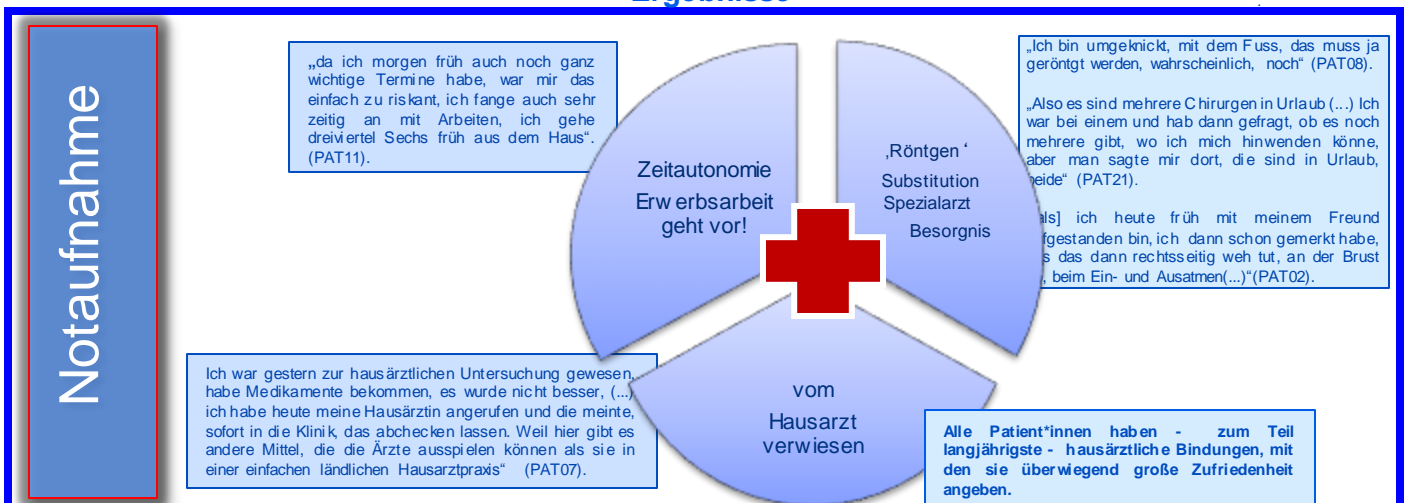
Ergebnisse

Notaufnahme

„da ich morgen früh auch noch ganz wichtige Termine habe, war mir das einfach zu riskant, ich fange auch sehr zeitig an mit Arbeiten, ich gehe dreiviertel Sechs früh aus dem Haus". (PAT11).

„Ich bin umgeknickt, mit dem Fuss, das muss ja geröntgt werden, wahrscheinlich, noch" (PAT08).

„Also es sind mehrere Chirurgen in Urlaub (...) Ich war bei einem und hab dann gefragt, ob es noch mehrere gibt, wo ich mich hinwenden könne, aber man sagte mir dort, die sind in Urlaub, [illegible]eide" (PAT21).

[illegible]als] ich heute früh mit meinem Freund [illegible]fgestanden bin, ich dann schon gemerkt habe, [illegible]s das dann rechtsseitig weh tut, an der Brust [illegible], beim Ein- und Ausatmen(...)"(PAT02).

Zeitautonomie

Erwerbsarbeit geht vor!

‚Röntgen'

Substitution Spezialarzt

Besorgnis

vom Hausarzt verwiesen

Ich war gestern zur hausärztlichen Untersuchung gewesen, habe Medikamente bekommen, es wurde nicht besser, (...) ich habe heute meine Hausärztin angerufen und die meinte, sofort in die Klinik, das abchecken lassen. Weil hier gibt es andere Mittel, die die Ärzte ausspielen können als sie in einer einfachen ländlichen Hausarztpraxis" (PAT07).

Alle Patient*innen haben - zum Teil langjährigste - hausärztliche Bindungen, mit den sie überwiegend große Zufriedenheit angeben.